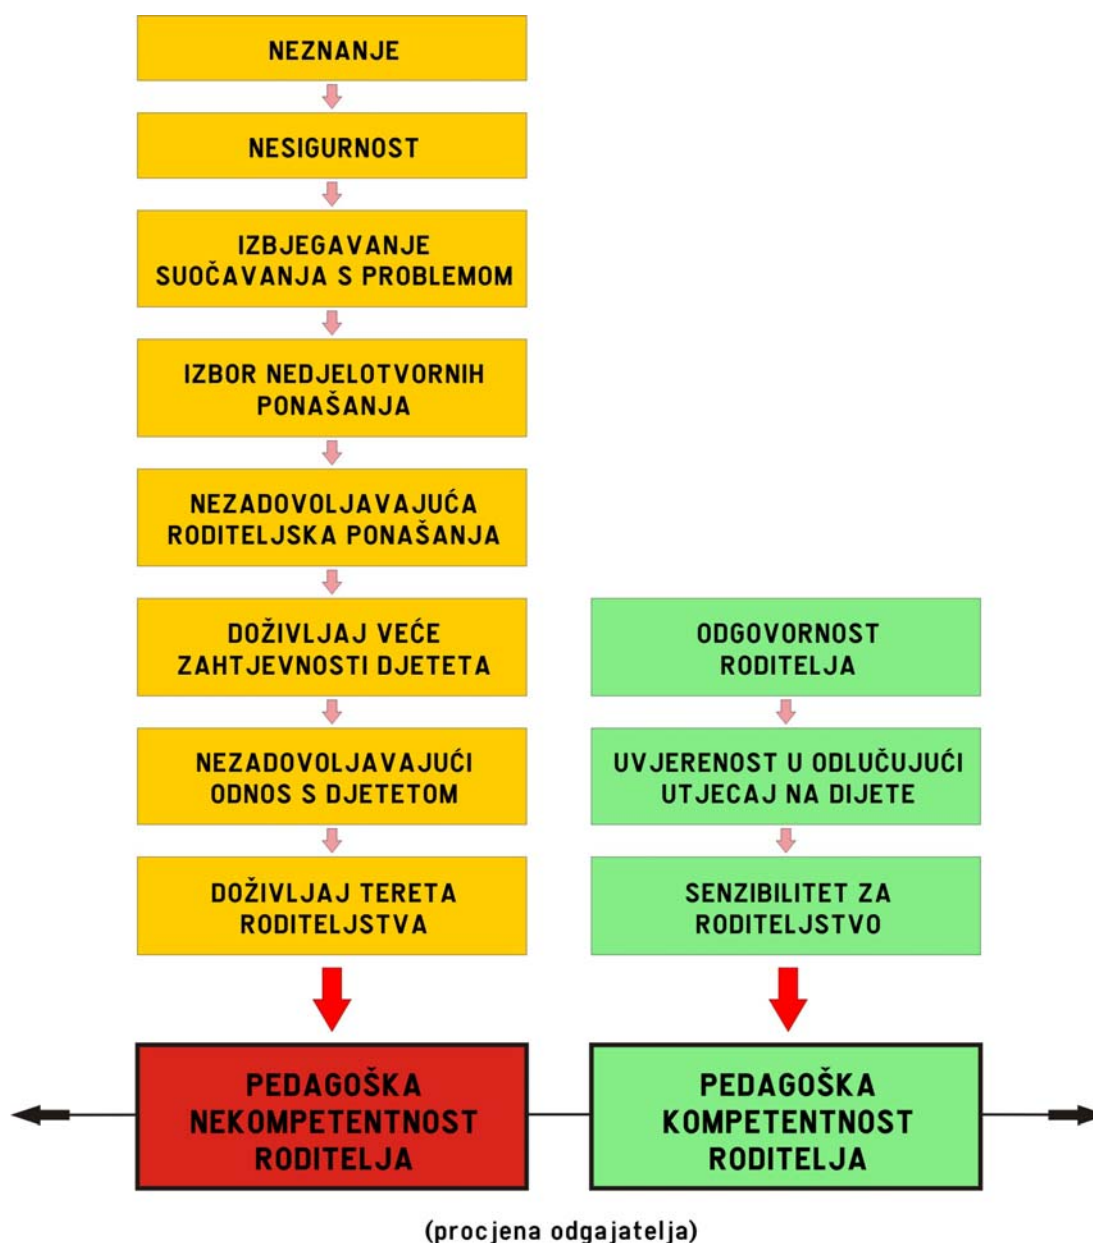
NEZNANJE

NESIGURNOST

IZBJEGAVANJE SUOČAVANJA S PROBLEMOM

IZBOR NEDJELOTVORNIH PONAŠANJA

NEZADOVOLJAVAJUĆA RODITELJSKA PONAŠANJA

DOŽIVLJAJ VEĆE ZAHTJEVNOSTI DJETETA

NEZADOVOLJAVAJUĆI ODNOS S DJETETOM

DOŽIVLJAJ TERETA RODITELJSTVA

ODGOVORNOST RODITELJA

UVJERENOST U ODLUČUJUĆI UTJECAJ NA DIJETE

SENZIBILITET ZA RODITELJSTVO

PEDAGOŠKA NEKOMPETENTNOST RODITELJA

PEDAGOŠKA KOMPETENTNOST RODITELJA

(procjena odgajatelja)